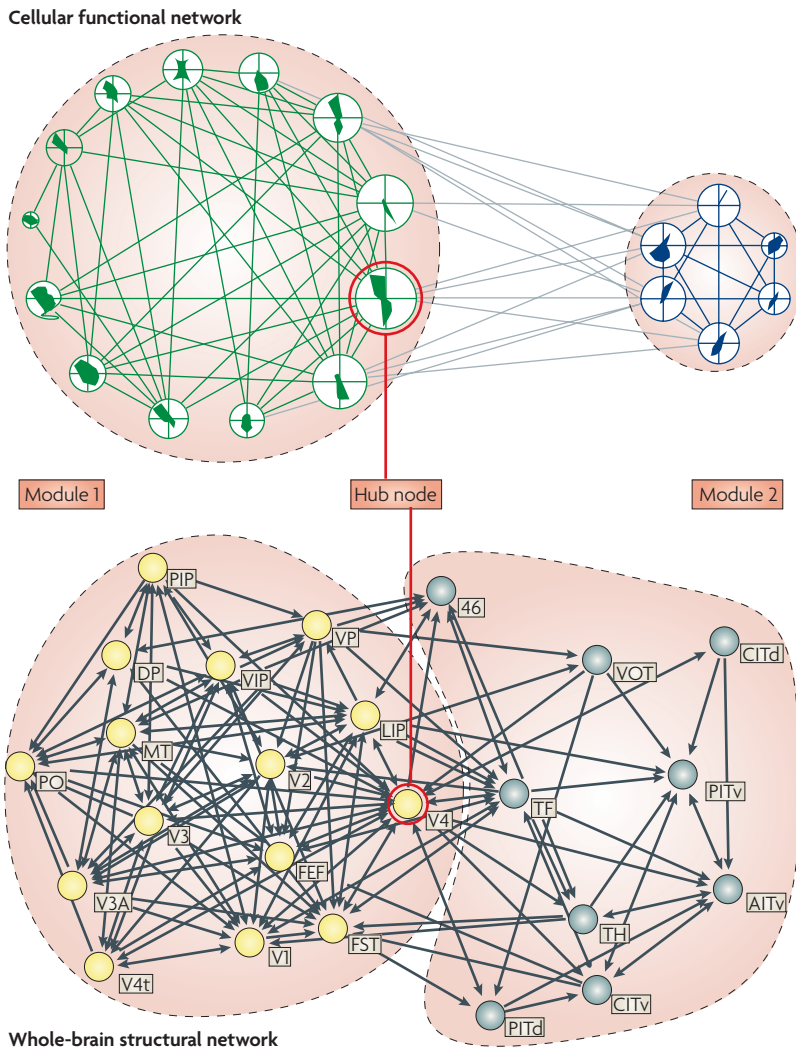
Cellular functional network

Module 1

Hub node

Module 2

PIP

VP

46

DP

VIP

VOT

CITd

MT

LIP

PO

V2

TF

PITv

V4

V3

FEF

V3A

AITv

TH

V1

FST

V4t

CITv

PITd

Whole-brain structural network